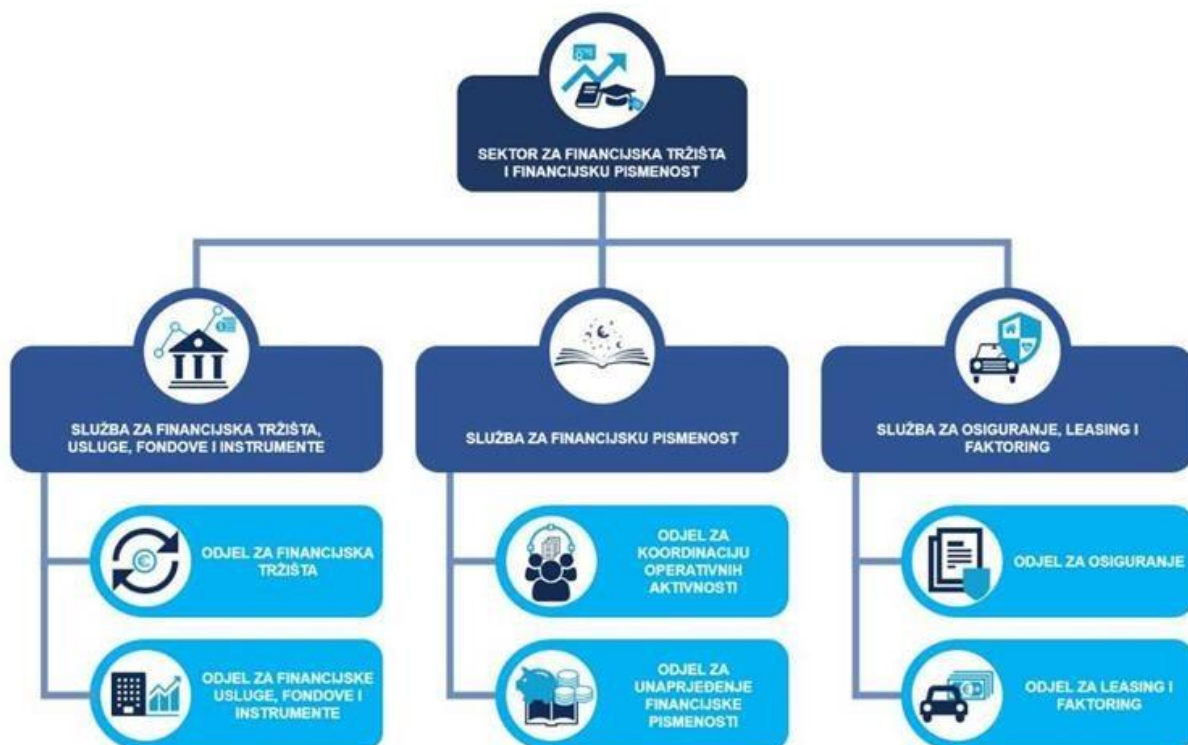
SEKTOR ZA FINANCIJSKA TRŽIŠTA I FINANCIJSKU PISMENOST

SLUŽBA ZA FINANCIJSKA TRŽIŠTA, USLUGE, FONDOVE I INSTRUMENTE

ODJEL ZA FINANCIJSKA TRŽIŠTA

ODJEL ZA FINANCIJSKE USLUGE, FONDOVE I INSTRUMENTE

SLUŽBA ZA FINANCIJSKU PISMENOST

ODJEL ZA KOORDINACIJU OPERATIVNIH AKTIVNOSTI

ODJEL ZA UNAPRJEĐENJE FINANCIJSKE PISMENOSTI

SLUŽBA ZA OSIGURANJE, LEASING I FAKTORING

ODJEL ZA OSIGURANJE

ODJEL ZA LEASING I FAKTORING